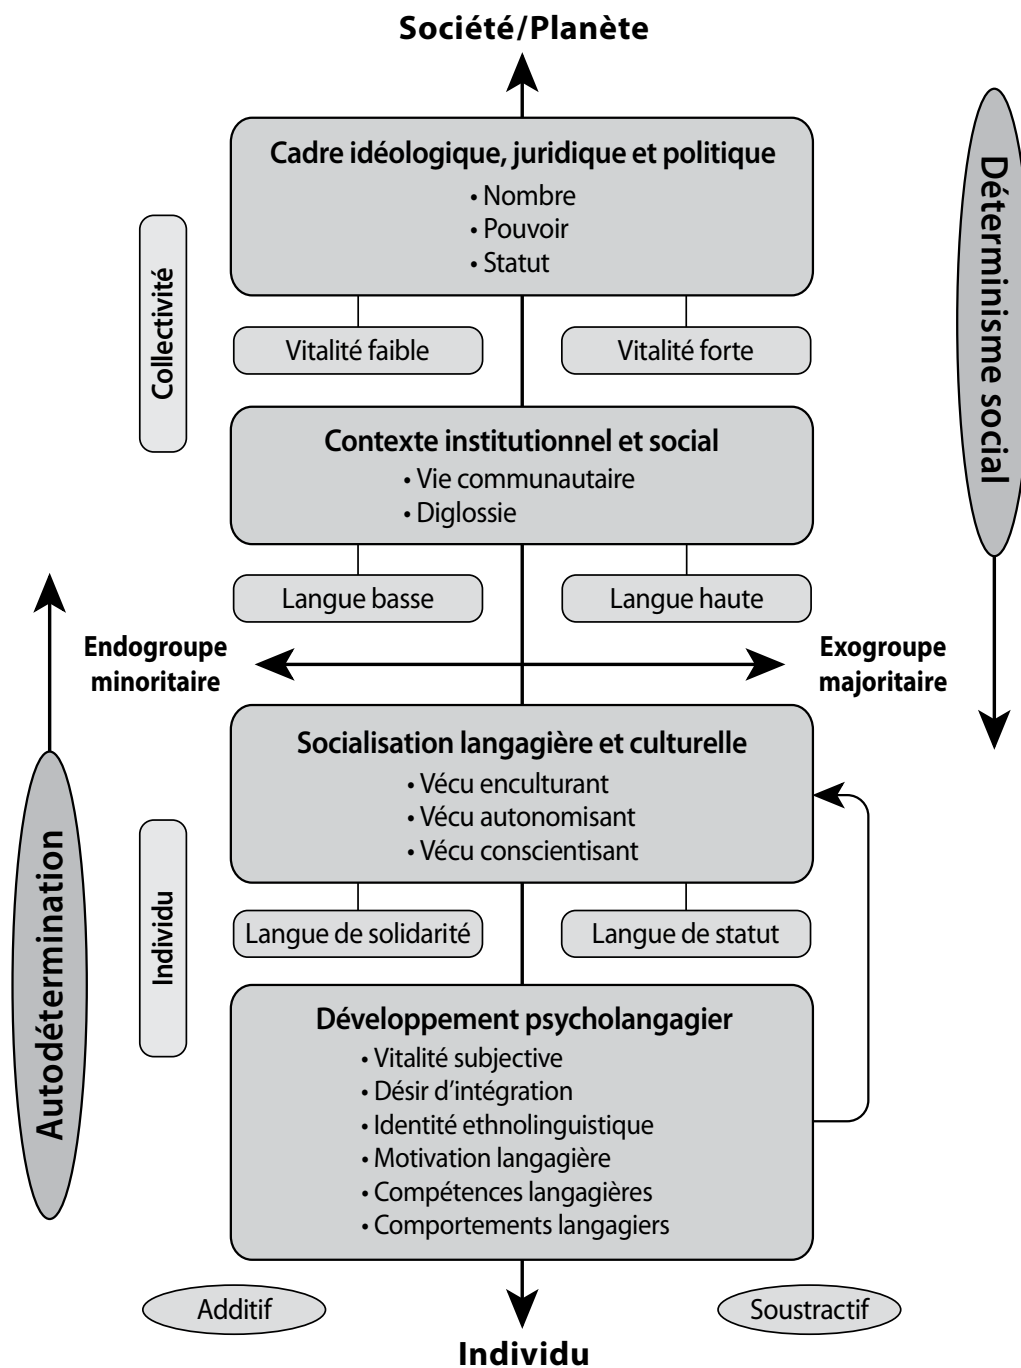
Société/Planète

Déterminisme social

Cadre idéologique, juridique et politique
• Nombre
• Pouvoir
• Statut

Collectivité

Vitalité faible

Vitalité forte

Contexte institutionnel et social
• Vie communautaire
• Diglossie

Langue basse

Langue haute

Endogroupe minoritaire

Exogroupe majoritaire

Autodétermination

Socialisation langagière et culturelle
• Vécu enculturant
• Vécu autonomisant
• Vécu conscientisant

Individu

Langue de solidarité

Langue de statut

Développement psycholangagier
• Vitalité subjective
• Désir d'intégration
• Identité ethnolinguistique
• Motivation langagière
• Compétences langagières
• Comportements langagiers

Additif

Soustractif

Individu